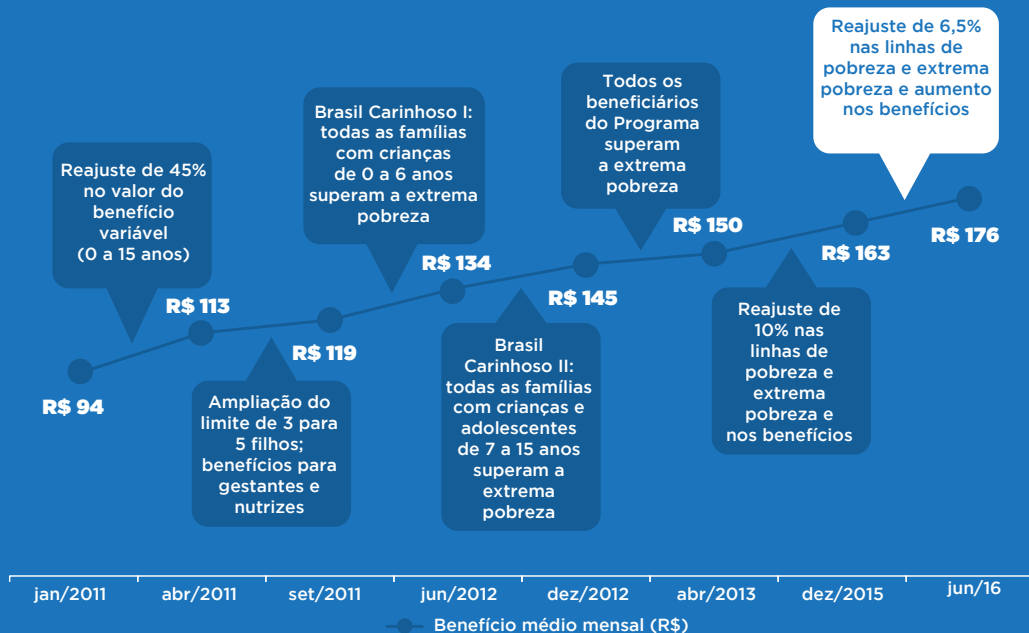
Reajuste de 6,5% nas linhas de pobreza e extrema pobreza e aumento nos benefícios

Todos os beneficiários do Programa superam a extrema pobreza

Brasil Carinhoso I: todas as famílias com crianças de 0 a 6 anos superam a extrema pobreza

Reajuste de 45% no valor do benefício variável (0 a 15 anos)

R$ 150

R$ 176

R$ 163

R$ 134

R$ 145

R$ 113

R$ 119

R$ 94

Ampliação do limite de 3 para 5 filhos; benefícios para gestantes e nutrizes

Brasil Carinhoso II: todas as famílias com crianças e adolescentes de 7 a 15 anos superam a extrema pobreza

Reajuste de 10% nas linhas de pobreza e extrema pobreza e nos benefícios

jan/2011 abr/2011 set/2011 jun/2012 dez/2012 abr/2013 dez/2015 jun/16

Benefício médio mensal (R$)